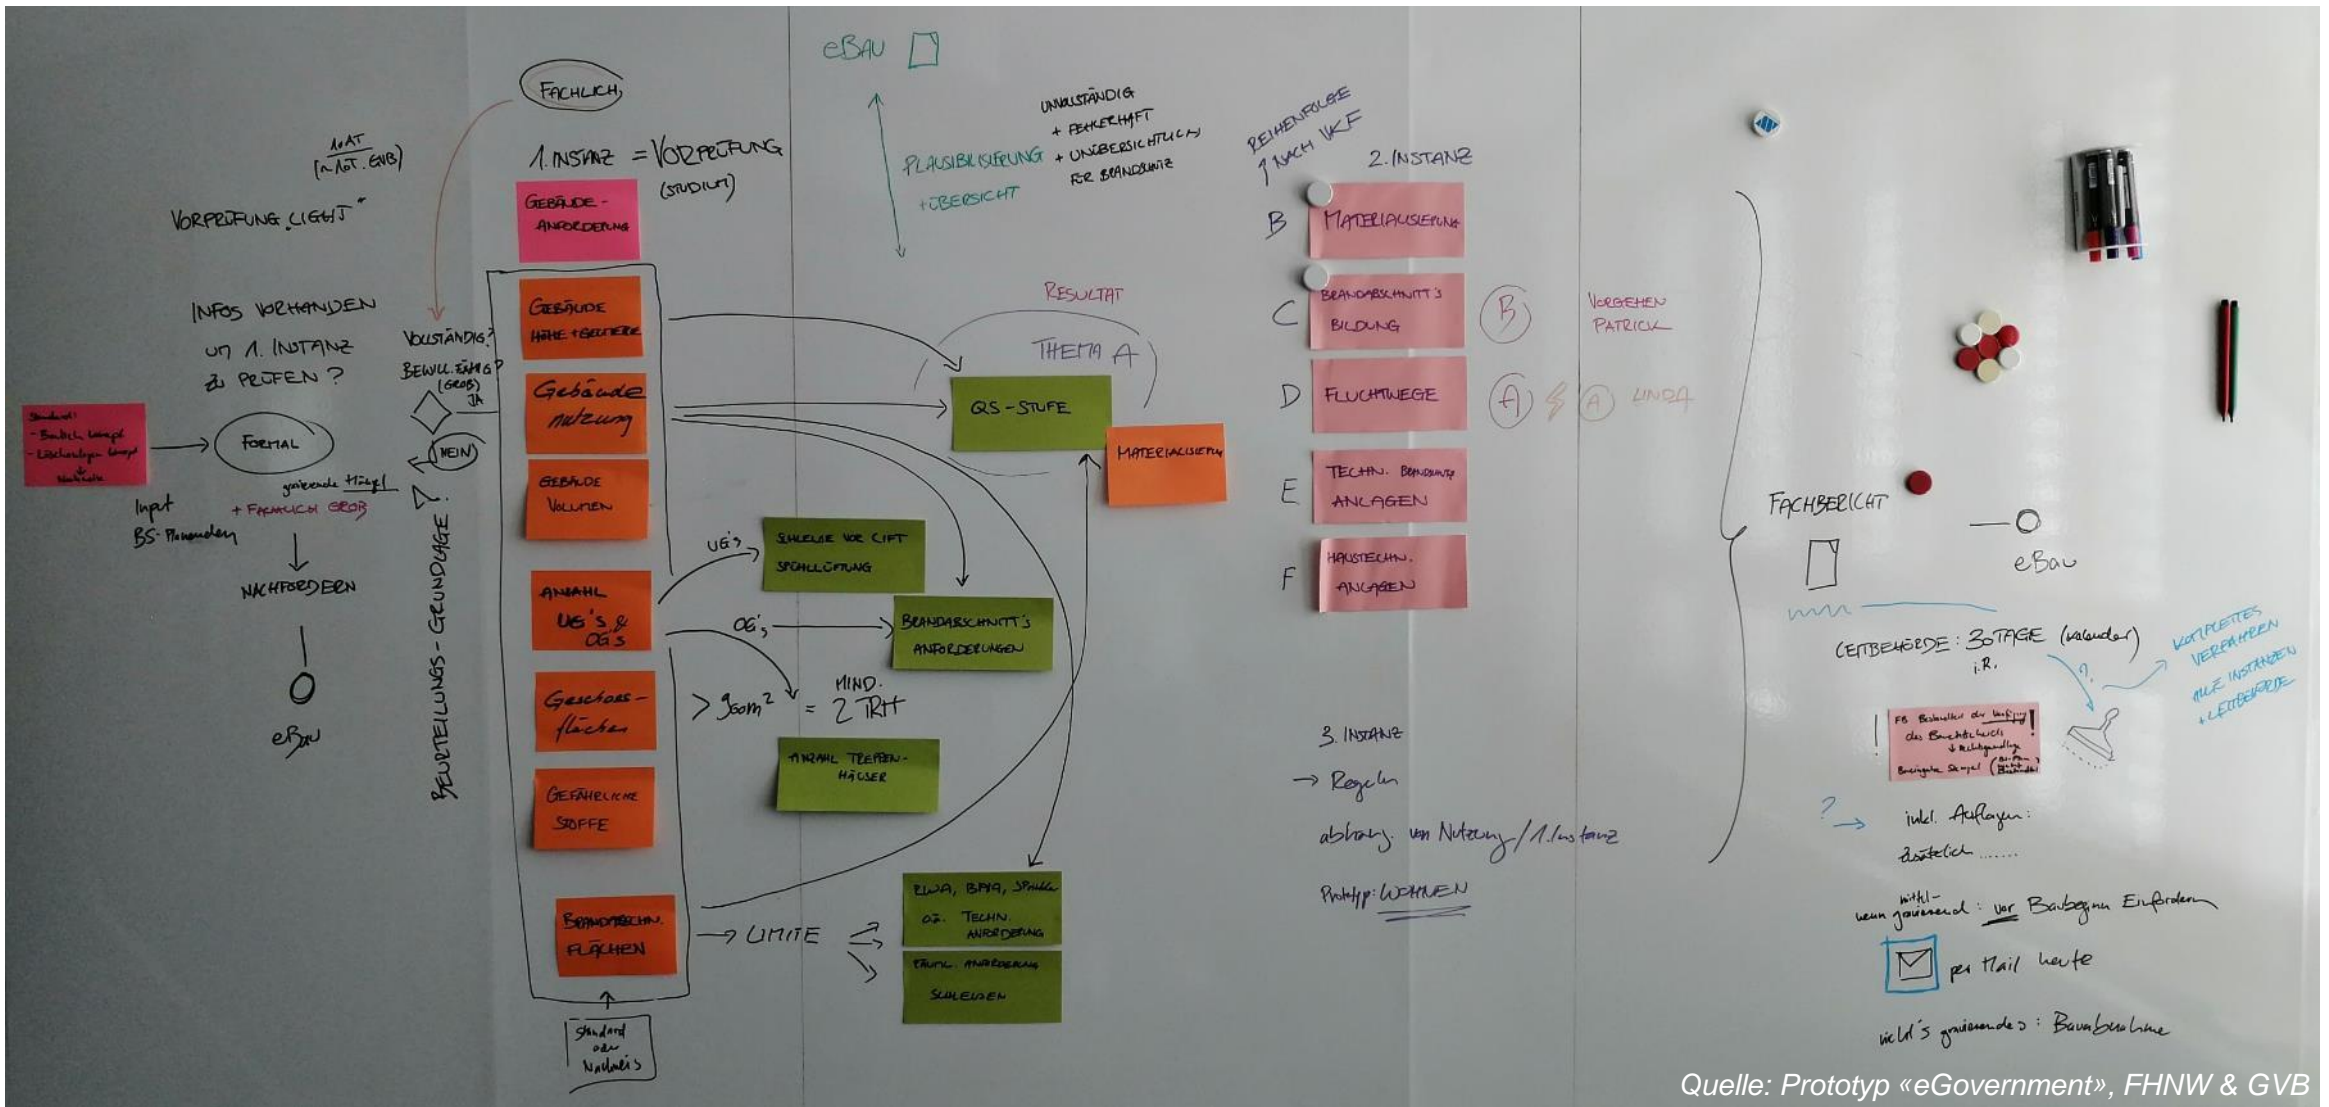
eBAU

FACHLICH

1. INSTANZ = VORPRÜFUNG (STUDIUM)

1xAT (1xNot. GVB)

VORPRÜFUNG „LIGHT"

INFOS VORHANDEN UM 1. INSTANZ ZU PRÜFEN?

Standard:
- Bericht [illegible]
- Löschanlagen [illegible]
- Nachweise

FORMAL

Input BS-Planenden

gravierende Mängel
+ FACHLICH GROB

NACHFORDERN

eBAU

VOLLSTÄNDIG?
BEWILLIGUNGSFÄHIG? (GROB)
JA
NEIN

BEURTEILUNGS-GRUNDLAGE

GEBÄUDE-ANFORDERUNG

GEBÄUDE HÖHE + GEOMETRIE

Gebäude nutzung

GEBÄUDE VOLUMEN

ANZAHL UG's & OG's

Geschoss-flächen

GEFÄHRLICHE STOFFE

BRANDTECHN. FLÄCHEN

Standard oder Nachweis

PLAUSIBILISIERUNG + ÜBERSICHT

UNVOLLSTÄNDIG + FEHLERHAFT + UNÜBERSICHTLICH FÜR BRANDSCHUTZ

RESULTAT

THEMA A

QS-STUFE

MATERIALISIERUNG

UG's
SCHLEUSE VOR LIFT SPÜLLÜFTUNG

OG's
BRANDABSCHNITT'S ANFORDERUNGEN

> 900m² = MIND. 2 TRH

ANZAHL TREPPEN-HÄUSER

LIMITE

RWA, BMA, SPRINKLER OG. TECHN. ANFORDERUNG

TECHN. ANFORDERUNG SCHLEUSEN

REIHENFOLGE NACH VKF

2. INSTANZ

B MATERIALISIERUNG
C BRANDABSCHNITT'S BILDUNG
D FLUCHTWEGE
E TECHN. BRANDSCHUTZ ANLAGEN
F HAUSTECHN. ANLAGEN

B
VORGEHEN PATRICK

A § A LINDA

3. INSTANZ
→ Regeln
abhäng. von Nutzung / 1. Instanz
Prototyp: WOHNEN

FACHBERICHT

eBau

LEITBEHÖRDE: 30 TAGE (kalender) i.R.

KOMPLETTES VERFAHREN ALLE INSTANZEN + LEITBEHÖRDE

FB Bestandteil der Verfügung des Baubewilligung + Rechtsgrundlage
Beiliegender Stempel (Auflagen)

!
?

inkl. Auflagen:
zusätzlich ......

wenn mittel-gravierend: vor Baubeginn Einfordern

per Mail heute

nicht's gravierendes: Baumbauabnahme

Quelle: Prototyp «eGovernment», FHNW & GVB